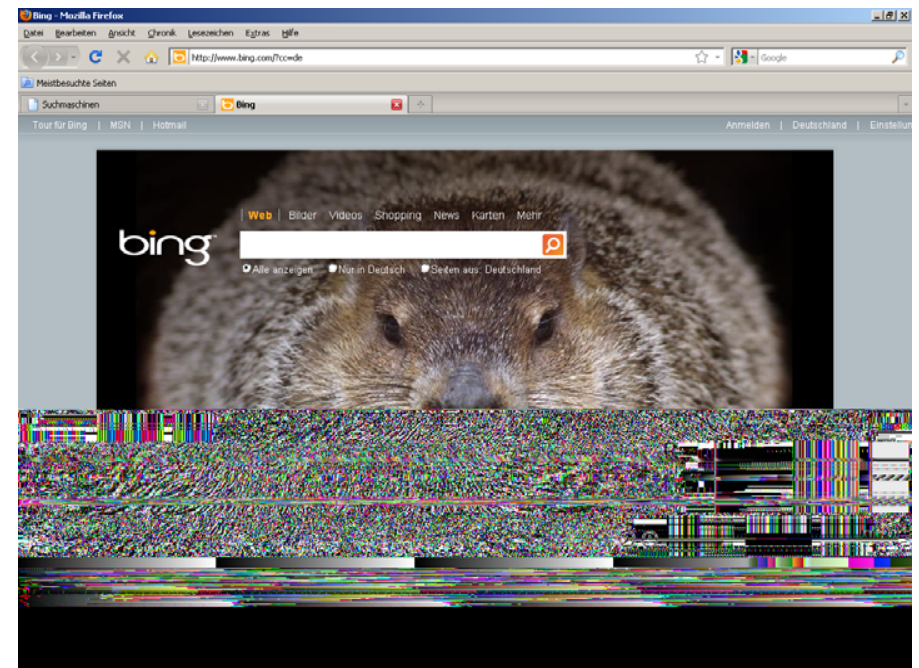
Bing - Mozilla Firefox

Datei Bearbeiten Ansicht Chronik Lesezeichen Extras Hilfe

http://www.bing.com/?cc=de

Google

Meistbesuchte Seiten

Suchmaschinen

Bing

Tour für Bing | MSN | Hotmail

Anmelden | Deutschland | Einstellun

Web Bilder Videos Shopping News Karten Mehr

bing

Alle anzeigen Nur in Deutsch Seiten aus: Deutschland